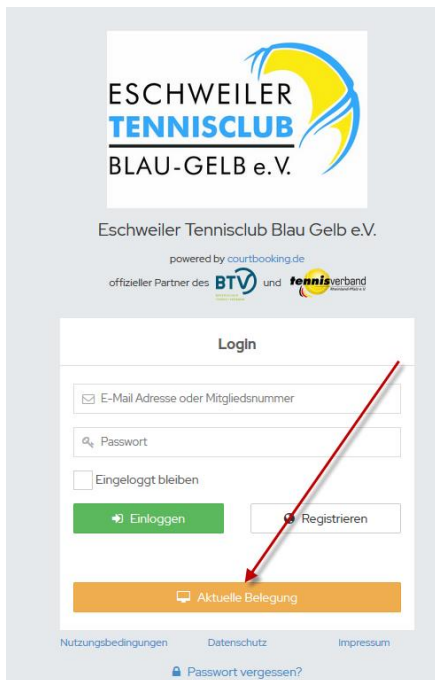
ESCHWEILER
TENNISCLUB
BLAU-GELB e.V.

Eschweiler Tennisclub Blau Gelb e.V.

powered by courtbooking.de

offizieller Partner des BTV und tennisverband Rheinland-Pfalz e.V.

Login

E-Mail Adresse oder Mitgliedsnummer

Passwort

Eingeloggt bleiben

Einloggen

Registrieren

Aktuelle Belegung

Nutzungsbedingungen Datenschutz Impressum

Passwort vergessen?